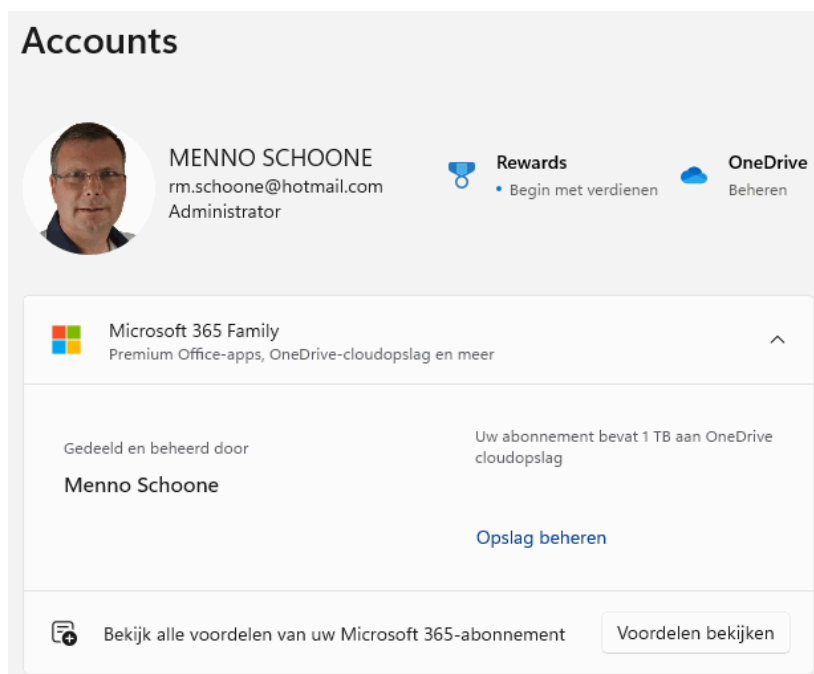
Accounts

MENNO SCHOONE
rm.schoone@hotmail.com
Administrator

Rewards
• Begin met verdienen

OneDrive
Beheren

Microsoft 365 Family
Premium Office-apps, OneDrive-cloudopslag en meer

Gedeeld en beheerd door
Menno Schoone

Uw abonnement bevat 1 TB aan OneDrive cloudopslag

Opslag beheren

Bekijk alle voordelen van uw Microsoft 365-abonnement

Voordelen bekijken